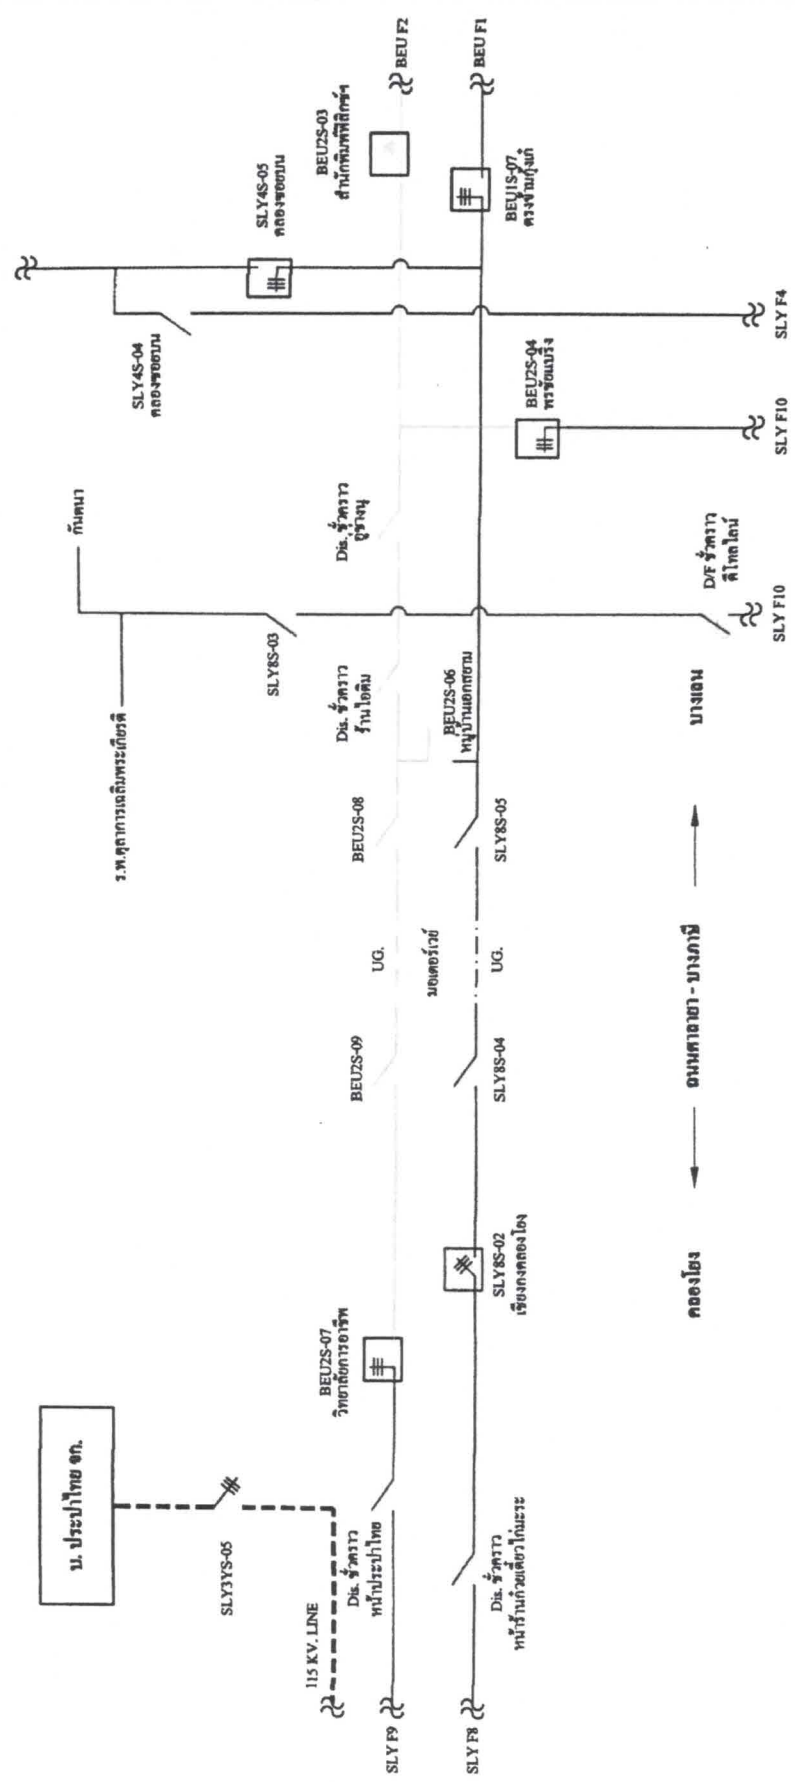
BEU F2

BEU F1

BEU2S-03
สำนักพิมพ์ศึกษา

BEU1S-07
ตรงข้ามบุ้งกี๋

SLY4S-05
คลองขอยาน

SLY4S-04
คลองขอยาน

SLY F4

BEU2S-04
หน้าซอยเบิร์ง

SLY F10

กันนา

Dis. ชั่วคราว
ตู้ร้านนุ

D/F ชั่วคราว
ดีไทยไดน์

SLY F10

SLY8S-03

ร.พ.คุสาการเฉลิมพระเกียรติ

Dis. ชั่วคราว
ร้านไอติม

BEU2S-06
หมู่บ้านเอกยาม

บางแสน

BEU2S-08

SLY8S-05

UG.

มอเตอร์เวย์

UG.

ถนนพหลยา - บางกะปิ

BEU2S-09

SLY8S-04

SLY8S-02
เชียงกงคลองโยง

คลองโยง

BEU2S-07
วิทยาลัยการอาชีพ

บ. ประปาไทย จก.

SLY3YS-05

Dis. ชั่วคราว
หน้าประปาไทย

115 KV. LINE

SLY F9

Dis. ชั่วคราว
หน้าร้านก๋วยเตี๋ยวไก่มะระ

SLY F8